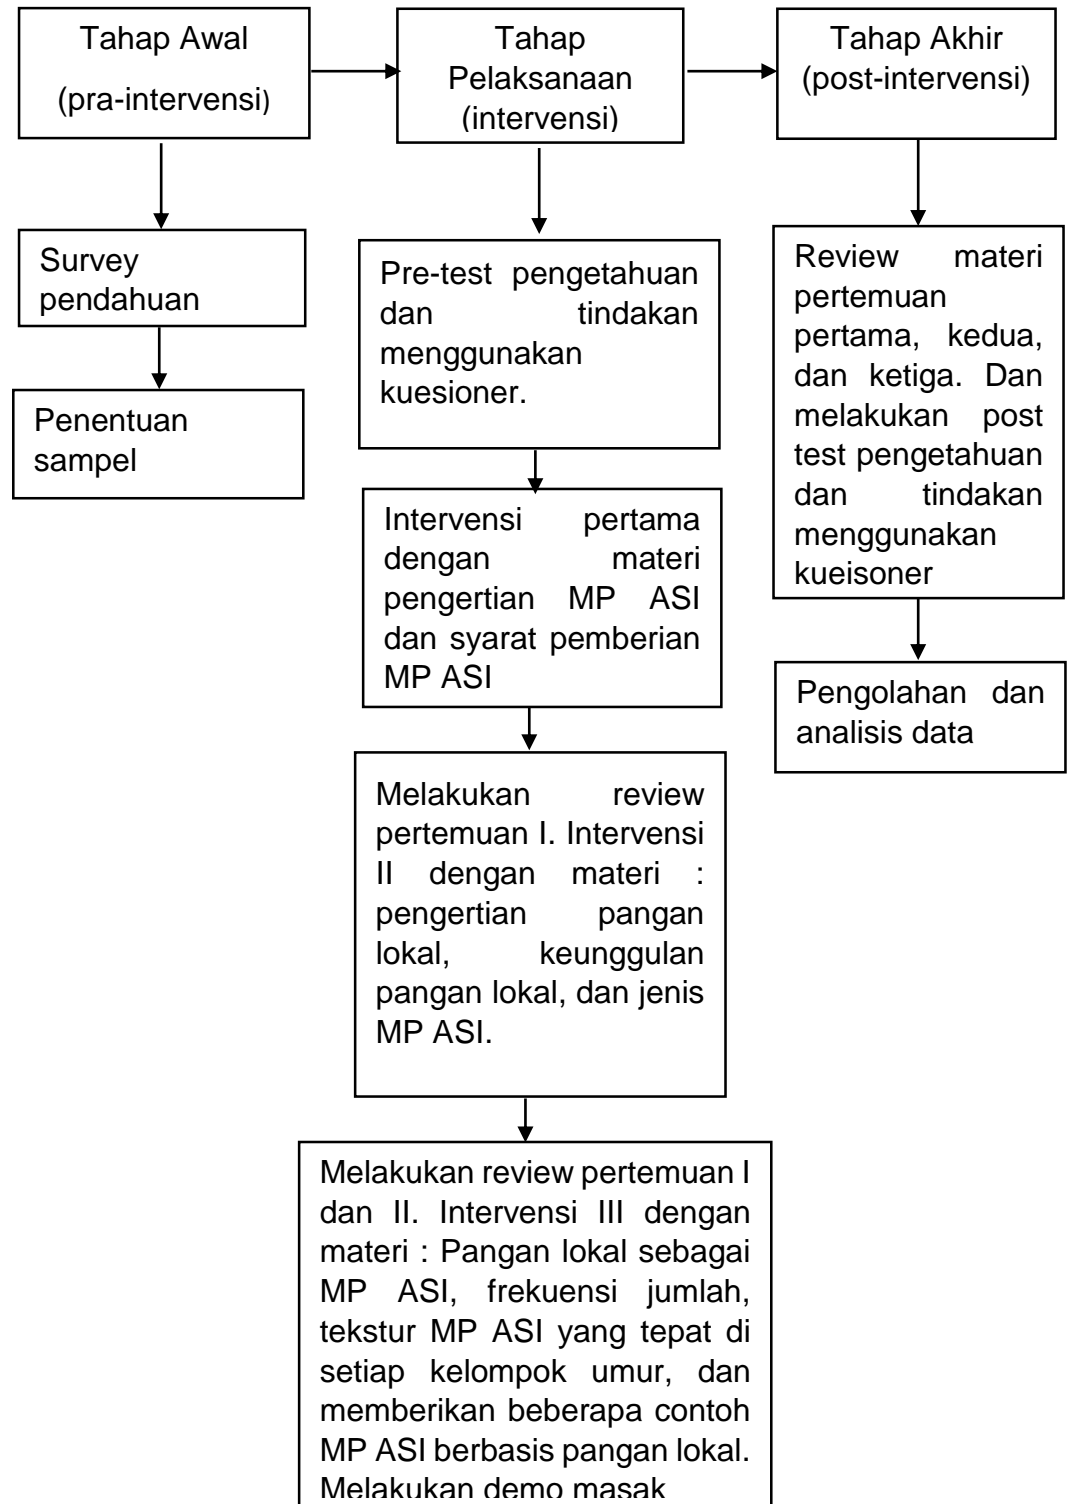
Tahap Awal
(pra-intervensi)

Tahap Pelaksanaan (intervensi)

Tahap Akhir (post-intervensi)

Survey pendahuan

Penentuan sampel

Pre-test pengetahuan dan tindakan menggunakan kuesioner.

Intervensi pertama dengan materi pengertian MP ASI dan syarat pemberian MP ASI

Melakukan review pertemuan I. Intervensi II dengan materi : pengertian pangan lokal, keunggulan pangan lokal, dan jenis MP ASI.

Melakukan review pertemuan I dan II. Intervensi III dengan materi : Pangan lokal sebagai MP ASI, frekuensi jumlah, tekstur MP ASI yang tepat di setiap kelompok umur, dan memberikan beberapa contoh MP ASI berbasis pangan lokal. Melakukan demo masak

Review materi pertemuan pertama, kedua, dan ketiga. Dan melakukan post test pengetahuan dan tindakan menggunakan kueisoner

Pengolahan dan analisis data